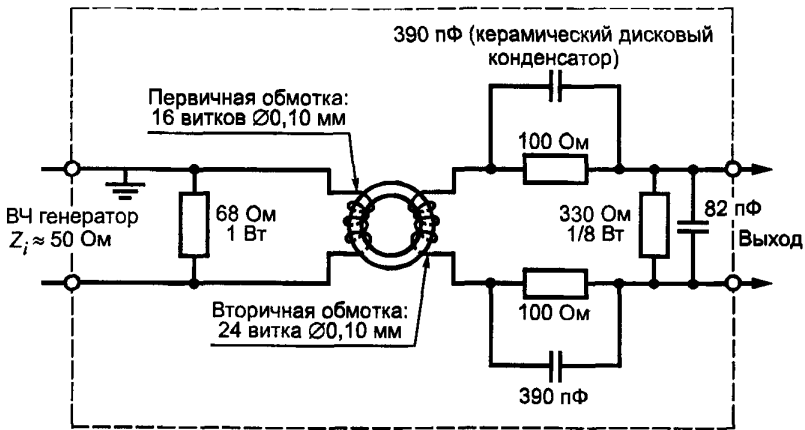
390 пФ (керамический дисковый конденсатор)

Первичная обмотка: 16 витков ∅0,10 мм

100 Ом

ВЧ генератор $Z_i \approx 50$ Ом

68 Ом 1 Вт

330 Ом 1/8 Вт

82 пФ

Выход

Вторичная обмотка: 24 витка ∅0,10 мм

100 Ом

390 пФ